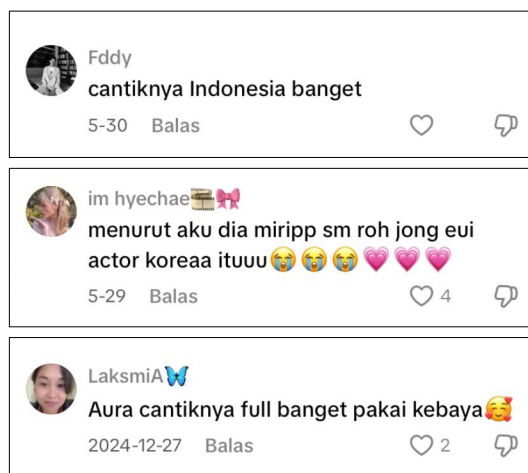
Fddy
cantiknya Indonesia banget
5-30 Balas

im hyechae🎞️🎀
menurut aku dia miripp sm roh jong eui actor koreaa ituuu😭😭😭💗💗💗
5-29 Balas 4

LaksmiA🦋
Aura cantiknya full banget pakai kebaya🥰
2024-12-27 Balas 2